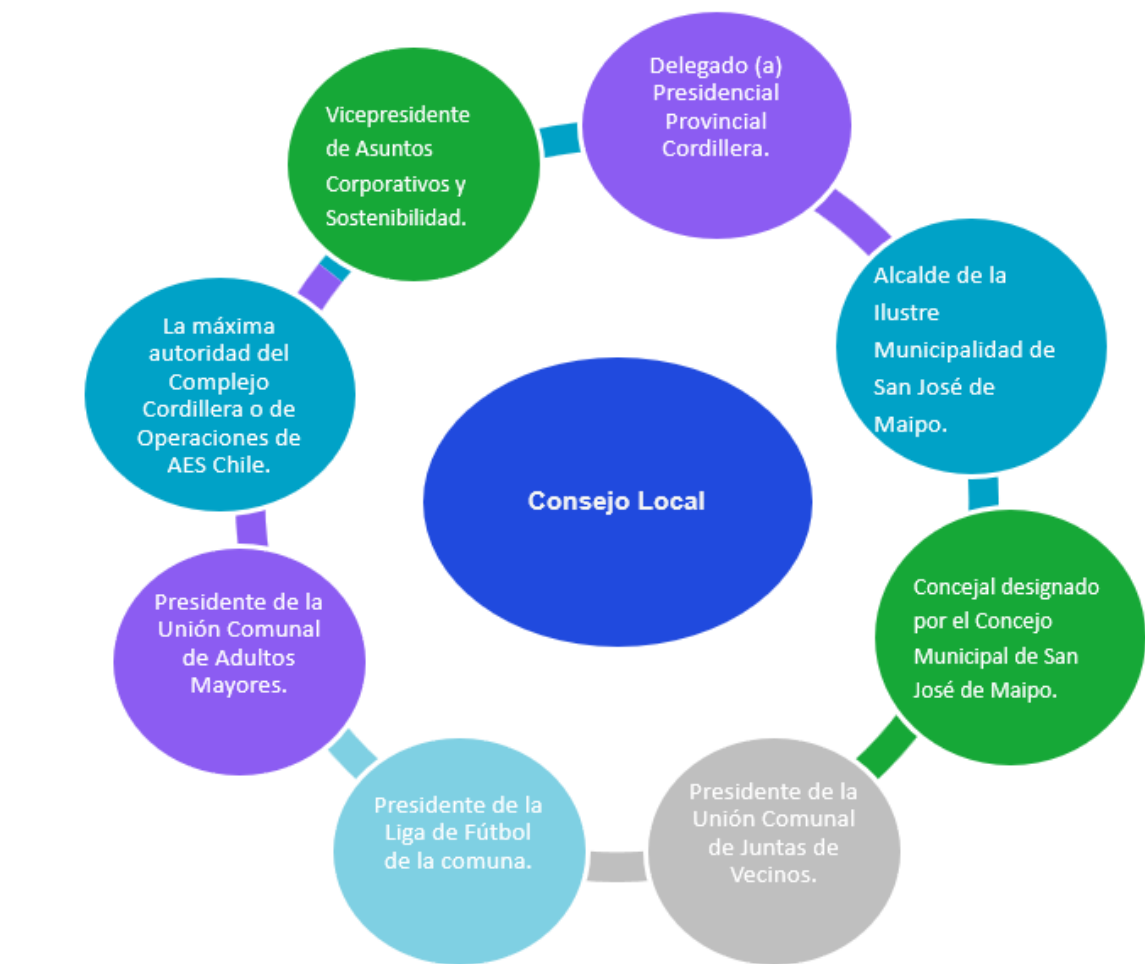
Consejo Local

Delegado (a) Presidencial Provincial Cordillera.

Alcalde de la Ilustre Municipalidad de San José de Maipo.

Concejal designado por el Concejo Municipal de San José de Maipo.

Presidente de la Unión Comunal de Juntas de Vecinos.

Presidente de la Liga de Fútbol de la comuna.

Presidente de la Unión Comunal de Adultos Mayores.

La máxima autoridad del Complejo Cordillera o de Operaciones de AES Chile.

Vicepresidente de Asuntos Corporativos y Sostenibilidad.